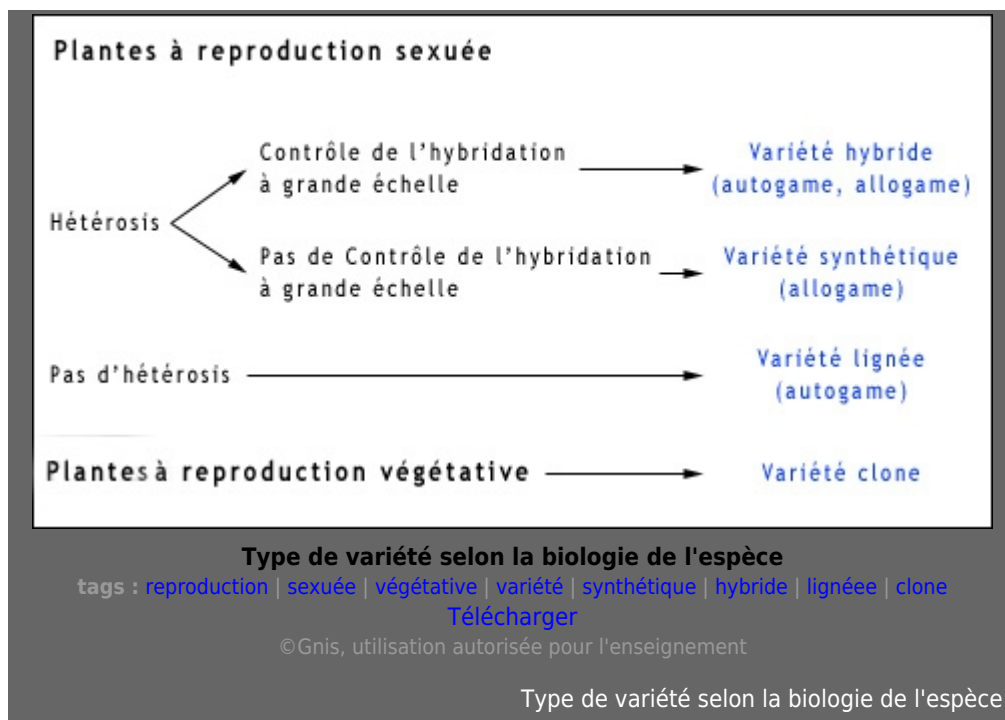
Plantes à reproduction sexuée

Hétérosis

Contrôle de l'hybridation à grande échelle

Variété hybride (autogame, allogame)

Pas de Contrôle de l'hybridation à grande échelle

Variété synthétique (allogame)

Pas d'hétérosis

Variété lignée (autogame)

Plantes à reproduction végétative

Variété clone

Type de variété selon la biologie de l'espèce

tags : reproduction | sexuée | végétative | variété | synthétique | hybride | lignéee | clone

Télécharger

©Gnis, utilisation autorisée pour l'enseignement

Type de variété selon la biologie de l'espèce